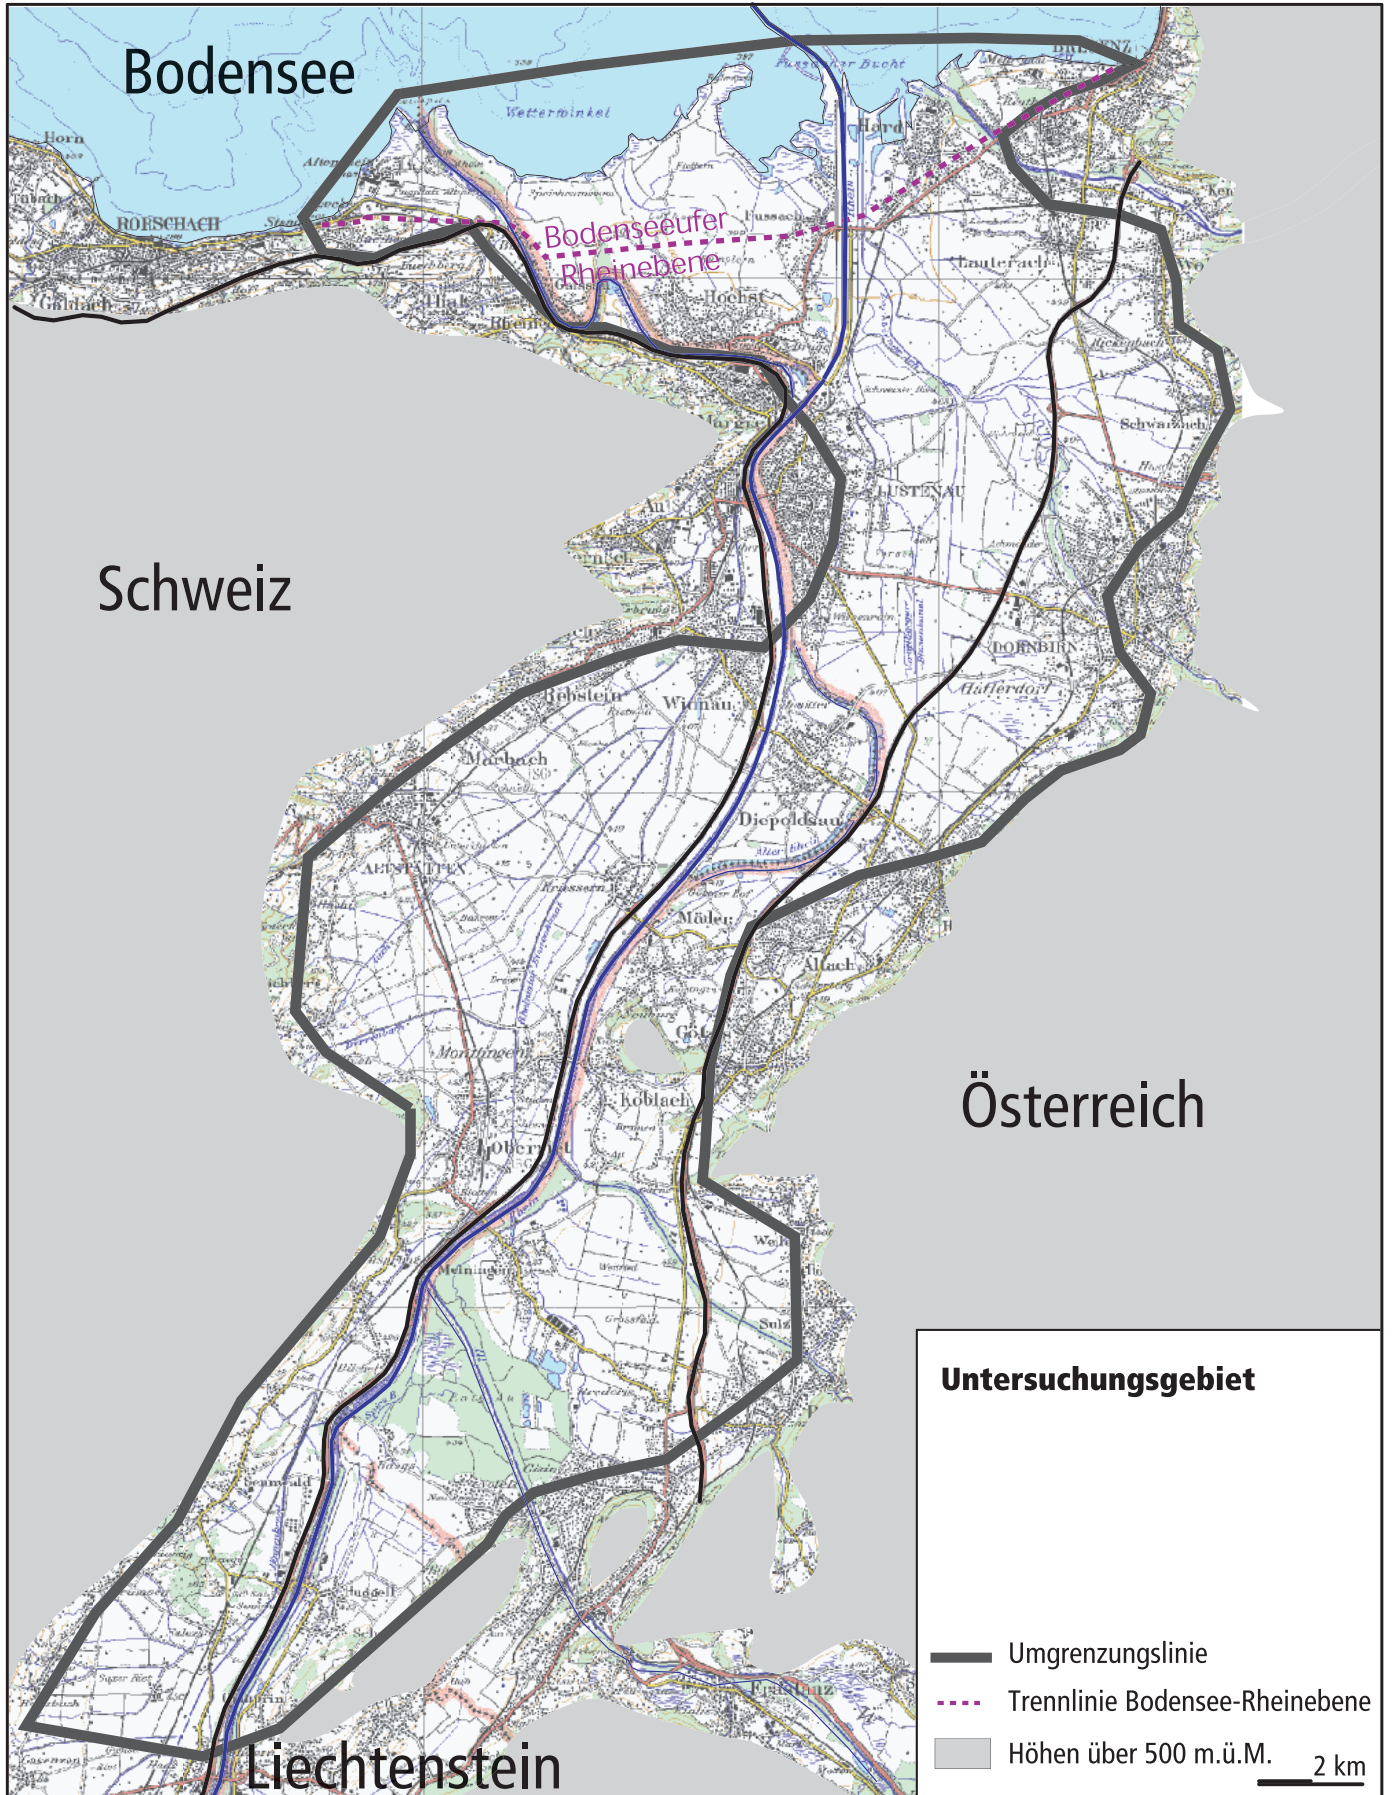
Bodensee

Bodenseeufer
Rheinebene

Schweiz

Österreich

Liechtenstein

Horn
RORSCHACH
Goldach
Wetterwinkel
Fussacher Bucht
Hard
Fussach
Lauterach
Höchst
Rheineck
LUSTENAU
Schwarzach
DORNBIRN
Hatlerdorf
Rebstein
Widnau
Marbach
Diepoldsau
ALTSTÄTTEN
Kriessern
Mäder
Altach
Montlingen
Koblach
Oberriet
Meiningen
Sulz
Grosseld
Rüthi
Feldkirch

Untersuchungsgebiet

Umgrenzungslinie
Trennlinie Bodensee-Rheinebene
Höhen über 500 m.ü.M.
2 km